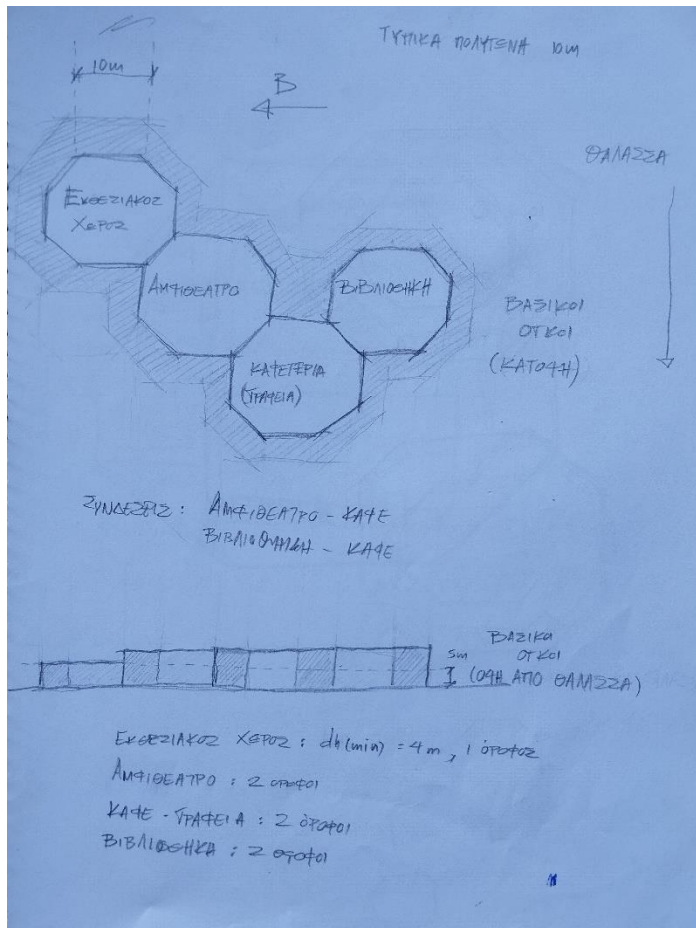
ΤΥΠΙΚΑ ΠΟΛΥΓΩΝΑ 10m

10m

B

ΘΑΛΑΣΣΑ

ΕΚΘΕΣΙΑΚΟΣ ΧΩΡΟΣ

ΑΜΦΙΘΕΑΤΡΟ

ΒΙΒΛΙΟΘΗΚΗ

ΚΑΦΕΤΕΡΙΑ (ΓΡΑΦΕΙΑ)

ΒΑΣΙΚΟΙ ΟΓΚΟΙ (ΚΑΤΟΨΗ)

ΣΥΝΔΕΣΕΙΣ : ΑΜΦΙΘΕΑΤΡΟ - ΚΑΦΕ
ΒΙΒΛΙΟΘΗΚΗ - ΚΑΦΕ

5m

ΒΑΣΙΚΟΙ ΟΓΚΟΙ (ΟΨΗ ΑΠΟ ΘΑΛΑΣΣΑ)

ΕΚΘΕΣΙΑΚΟΣ ΧΩΡΟΣ : dh(min) = 4 m , 1 όροφος
ΑΜΦΙΘΕΑΤΡΟ : 2 όροφοι
ΚΑΦΕ - ΓΡΑΦΕΙΑ : 2 όροφοι
ΒΙΒΛΙΟΘΗΚΗ : 2 όροφοι